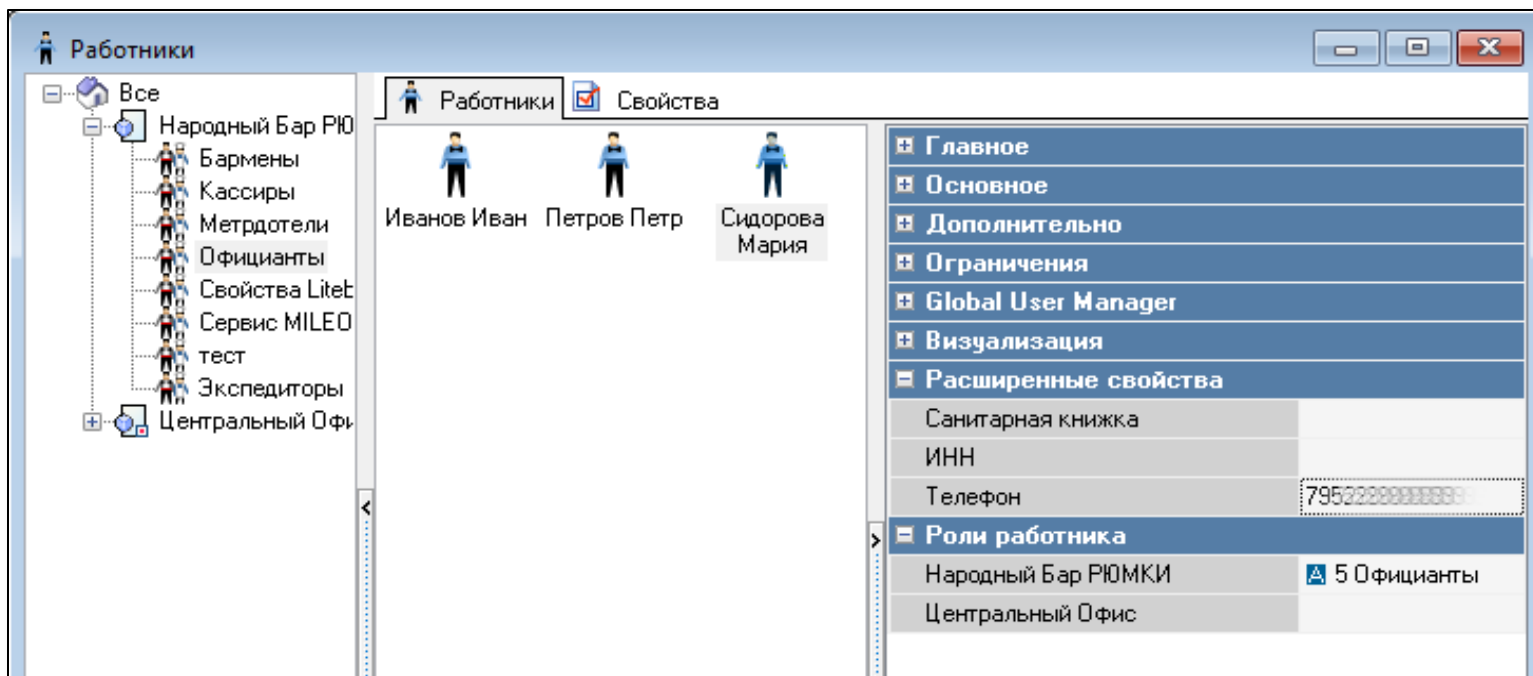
Работники

Все
Народный Бар РЮ
Бармены
Кассиры
Метрдотели
Официанты
Свойства Liteb
Сервис MILEO
тест
Экспедиторы
Центральный Офи

Работники
Свойства

Иванов Иван
Петров Петр
Сидорова Мария

Главное
Основное
Дополнительно
Ограничения
Global User Manager
Визуализация
Расширенные свойства

| | |
|---|---|
| Санитарная книжка | |
| ИНН | |
| Телефон | 7952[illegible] |

Роли работника

| | |
|---|---|
| Народный Бар РЮМКИ | 5 Официанты |
| Центральный Офис | |